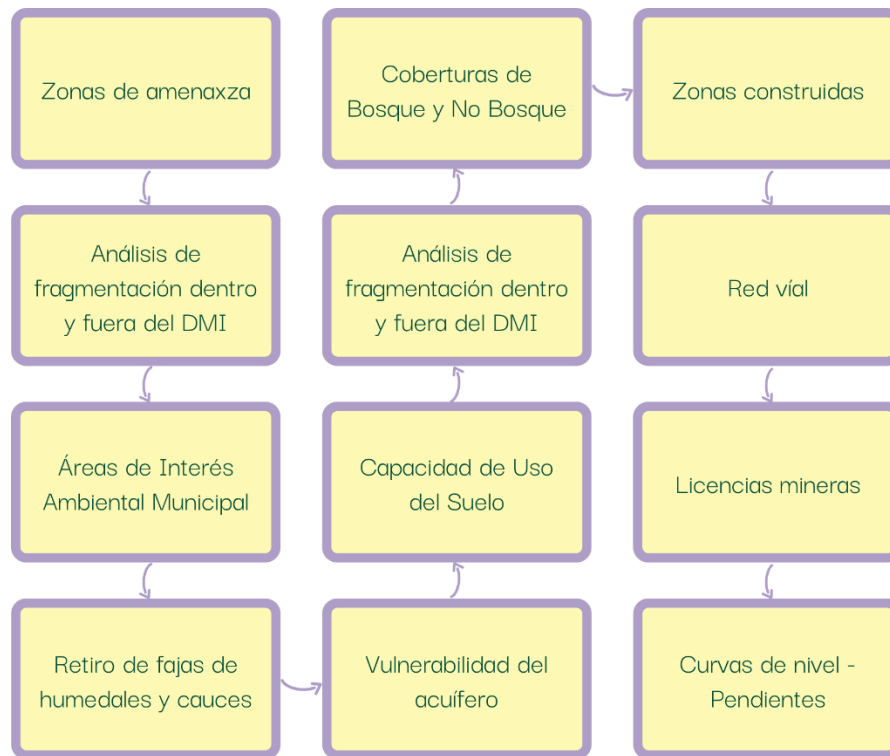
Zonas de amenaxza

Análisis de fragmentación dentro y fuera del DMI

Áreas de Interés Ambiental Municipal

Retiro de fajas de humedales y cauces

Vulnerabilidad del acuífero

Capacidad de Uso del Suelo

Análisis de fragmentación dentro y fuera del DMI

Coberturas de Bosque y No Bosque

Zonas construidas

Red víal

Licencias mineras

Curvas de nivel - Pendientes